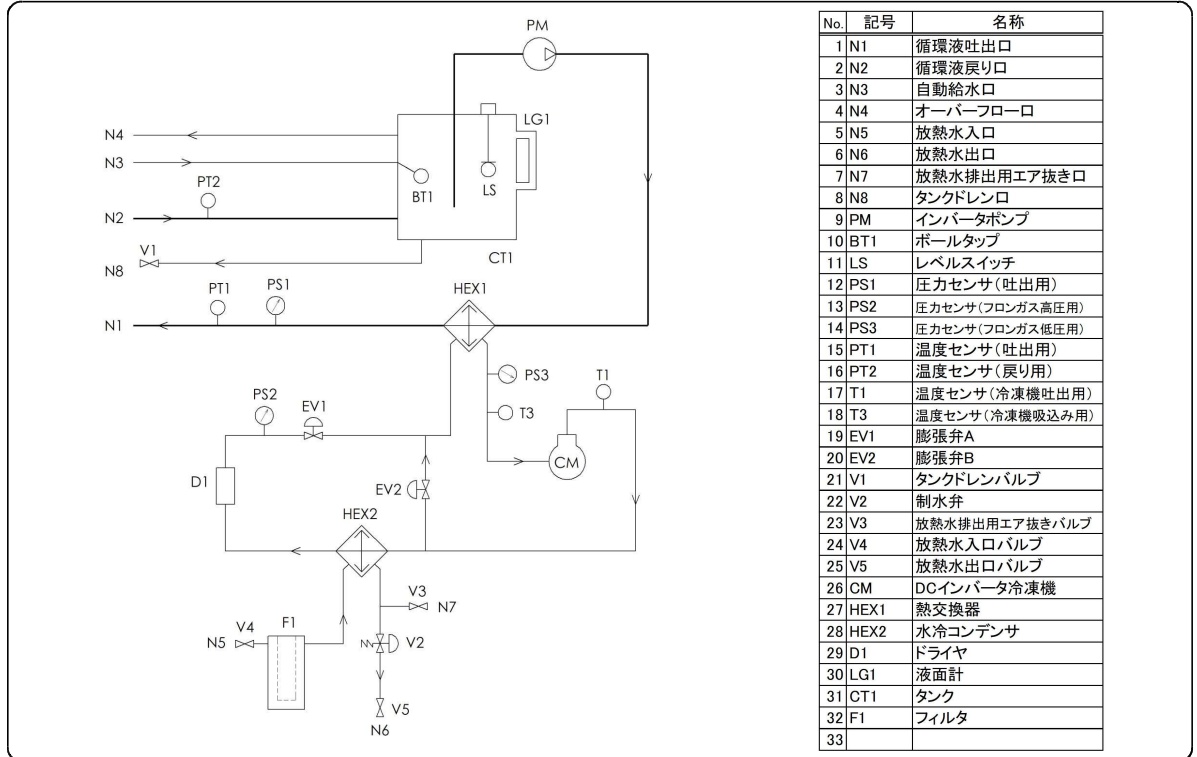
PM
N4
N3
LG1
BT1
LS
PT2
N2
CT1
V1
N8
PT1
PS1
HEX1
N1
PS3
T1
T3
PS2
EV1
CM
EV2
D1
HEX2
V3
N7
V4
F1
N5
V2
V5
N6

| No. | 記号 | 名称 |
|---|---|---|
| 1 | N1 | 循環液吐出口 |
| 2 | N2 | 循環液戻り口 |
| 3 | N3 | 自動給水口 |
| 4 | N4 | オーバーフロー口 |
| 5 | N5 | 放熱水入口 |
| 6 | N6 | 放熱水出口 |
| 7 | N7 | 放熱水排出用エア抜き口 |
| 8 | N8 | タンクドレン口 |
| 9 | PM | インバータポンプ |
| 10 | BT1 | ボールタップ |
| 11 | LS | レベルスイッチ |
| 12 | PS1 | 圧力センサ(吐出用) |
| 13 | PS2 | 圧力センサ(フロンガス高圧用) |
| 14 | PS3 | 圧力センサ(フロンガス低圧用) |
| 15 | PT1 | 温度センサ(吐出用) |
| 16 | PT2 | 温度センサ(戻り用) |
| 17 | T1 | 温度センサ(冷凍機吐出用) |
| 18 | T3 | 温度センサ(冷凍機吸込み用) |
| 19 | EV1 | 膨張弁A |
| 20 | EV2 | 膨張弁B |
| 21 | V1 | タンクドレンバルブ |
| 22 | V2 | 制水弁 |
| 23 | V3 | 放熱水排出用エア抜きバルブ |
| 24 | V4 | 放熱水入口バルブ |
| 25 | V5 | 放熱水出口バルブ |
| 26 | CM | DCインバータ冷凍機 |
| 27 | HEX1 | 熱交換器 |
| 28 | HEX2 | 水冷コンデンサ |
| 29 | D1 | ドライヤ |
| 30 | LG1 | 液面計 |
| 31 | CT1 | タンク |
| 32 | F1 | フィルタ |
| 33 | | |